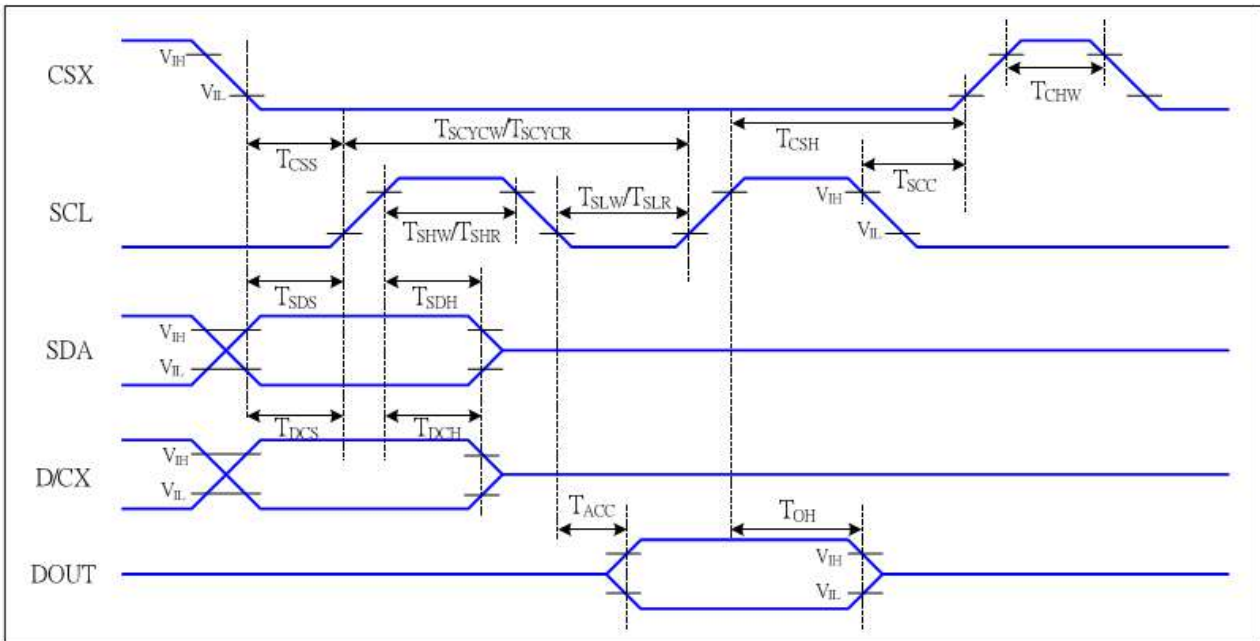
CSX
$V_{IH}$
$V_{IL}$
$T_{CHW}$
$T_{SCYCW}/T_{SCYCR}$
$T_{CSS}$
$T_{CSH}$
$T_{SCC}$
SCL
$T_{SLW}/T_{SLR}$
$V_{IH}$
$T_{SHW}/T_{SHR}$
$V_{IL}$
$T_{SDS}$
$T_{SDH}$
SDA
$V_{IH}$
$V_{IL}$
$T_{DCS}$
$T_{DCH}$
D/CX
$V_{IH}$
$V_{IL}$
$T_{ACC}$
$T_{OH}$
DOUT
$V_{IH}$
$V_{IL}$